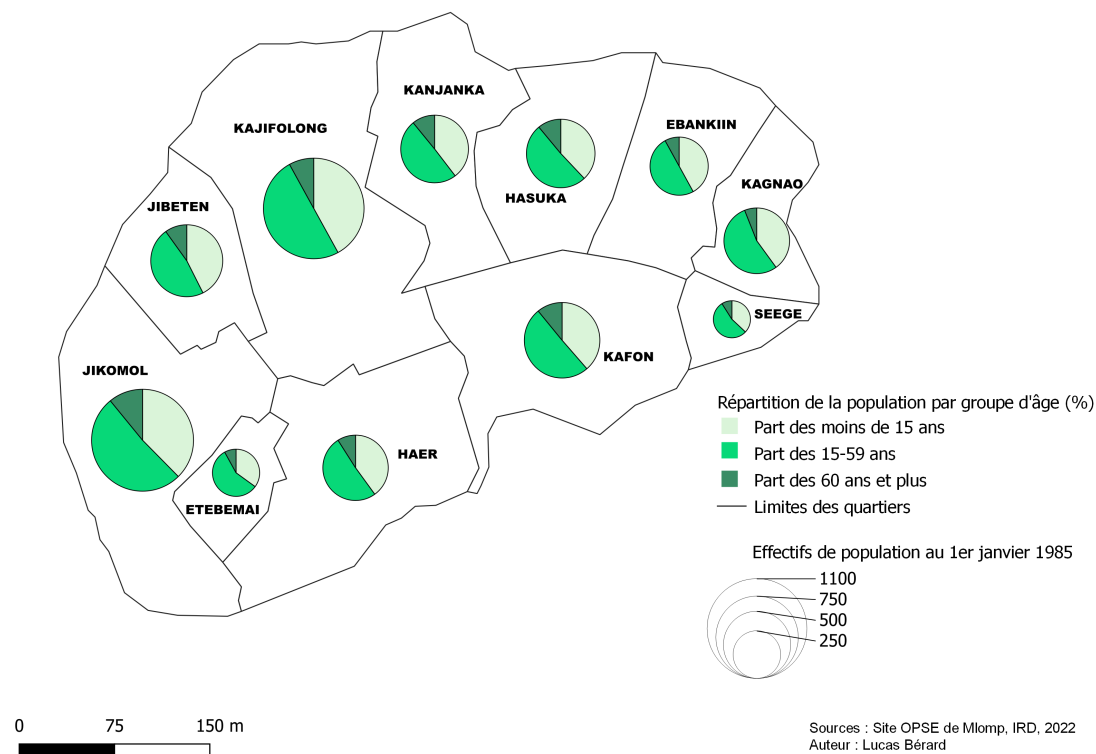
KANJANKA
KAJIFOLONG
EBANKIIN
HASUKA
KAGNAO
JIBETEN
SEEGE
KAFON
JIKOMOL
HAER
ETEBEMAI

Répartition de la population par groupe d'âge (%)
Part des moins de 15 ans
Part des 15-59 ans
Part des 60 ans et plus
Limites des quartiers

Effectifs de population au 1er janvier 1985
1100
750
500
250

0 75 150 m

Sources : Site OPSE de Mlomp, IRD, 2022
Auteur : Lucas Bérard